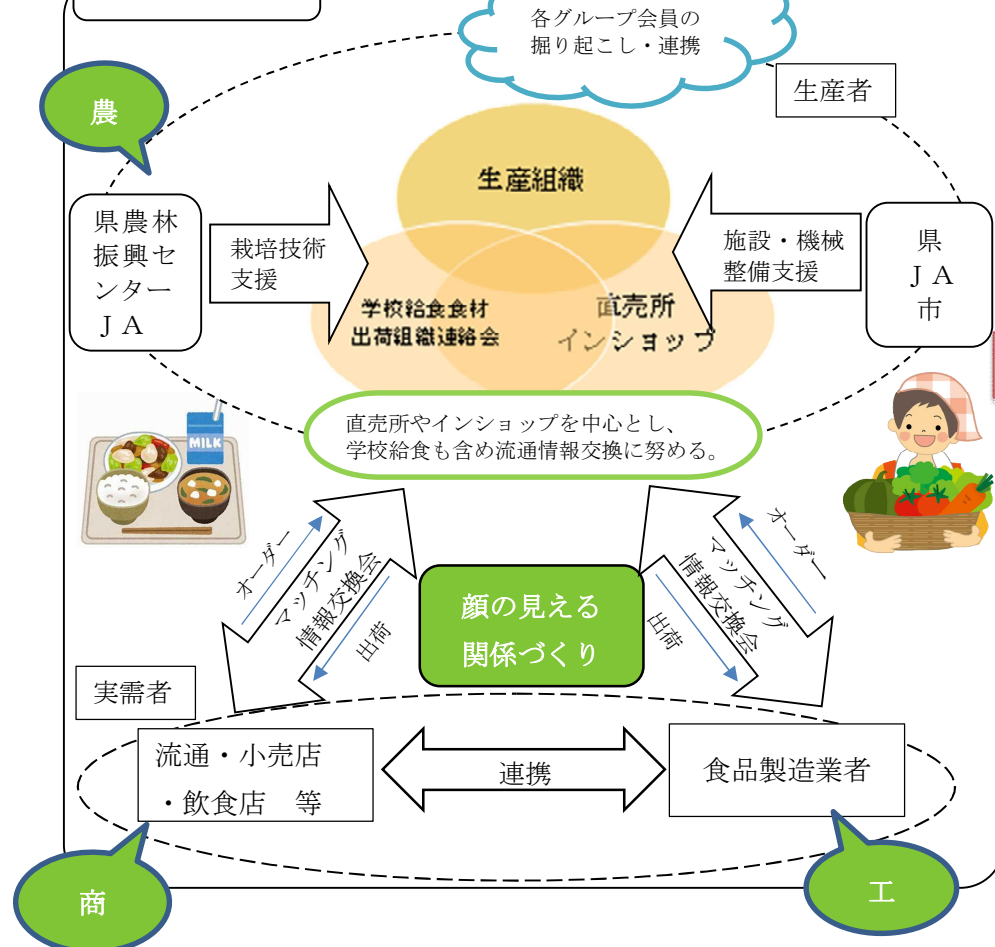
各グループ会員の掘り起こし・連携

農

生産者

生産組織

県農林振興センターJA

栽培技術支援

学校給食食材出荷組織連絡会

直売所インショップ

施設・機械整備支援

県JA市

直売所やインショップを中心とし、学校給食も含め流通情報交換に努める。

MILK

オーダー

マッチング情報交換会

出荷

顔の見える関係づくり

オーダー

マッチング情報交換会

出荷

実需者

流通・小売店・飲食店 等

連携

食品製造業者

商

工